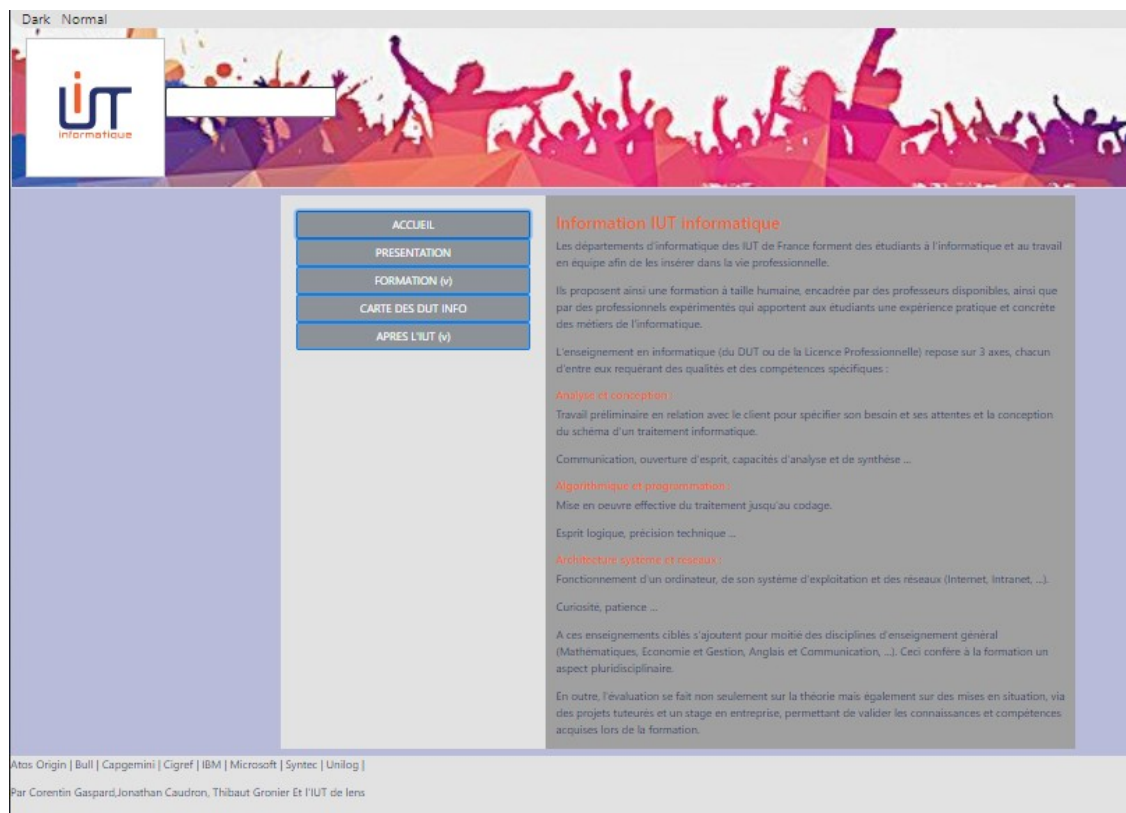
Dark Normal

IUT informatique

ACCUEIL
PRESENTATION
FORMATION (v)
CARTE DES DUT INFO
APRES L'IUT (v)

Information IUT informatique

Les départements d'informatique des IUT de France forment des étudiants à l'informatique et au travail en équipe afin de les insérer dans la vie professionnelle.

Ils proposent ainsi une formation à taille humaine, encadrée par des professeurs disponibles, ainsi que par des professionnels expérimentés qui apportent aux étudiants une expérience pratique et concrète des métiers de l'informatique.

L'enseignement en informatique (du DUT ou de la Licence Professionnelle) repose sur 3 axes, chacun d'entre eux requérant des qualités et des compétences spécifiques :

Analyse et conception :

Travail préliminaire en relation avec le client pour spécifier son besoin et ses attentes et la conception du schéma d'un traitement informatique.

Communication, ouverture d'esprit, capacités d'analyse et de synthèse ...

Algorithmique et programmation :

Mise en oeuvre effective du traitement jusqu'au codage.

Esprit logique, précision technique ...

Architecture systeme et reseaux :

Fonctionnement d'un ordinateur, de son système d'exploitation et des réseaux (Internet, Intranet, ...).

Curiosité, patience ...

A ces enseignements cibles s'ajoutent pour moitié des disciplines d'enseignement général (Mathématiques, Economie et Gestion, Anglais et Communication, ...). Ceci confère à la formation un aspect pluridisciplinaire.

En outre, l'évaluation se fait non seulement sur la théorie mais également sur des mises en situation, via des projets tuteurés et un stage en entreprise, permettant de valider les connaissances et compétences acquises lors de la formation.

Atos Origin | Bull | Capgemini | Cigref | IBM | Microsoft | Syntec | Unilog |

Par Corentin Gaspard,Jonathan Caudron, Thibaut Gronier Et l'IUT de lens